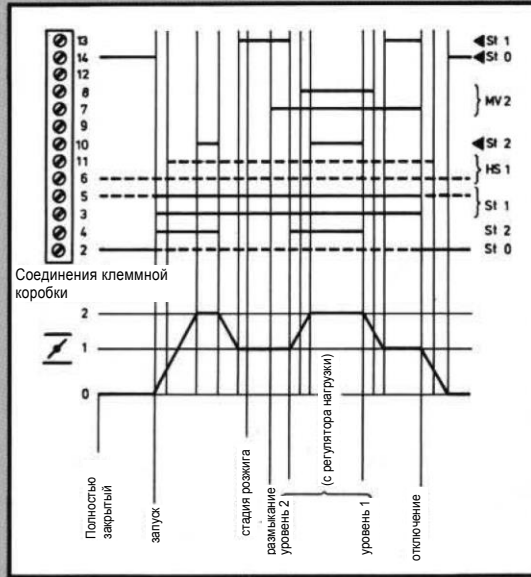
13
14
12
8
7
9
10
11
6
5
3
4
2

St 1
St 0
MV 2
St 2
HS 1
St 1
St 2
St 0

Соединения клеммной коробки

2
1
0

Полностью закрытый
запуск
стадия розжига
размыкание уровень 2
(с регулятора нагрузки)
уровень 1
отключение